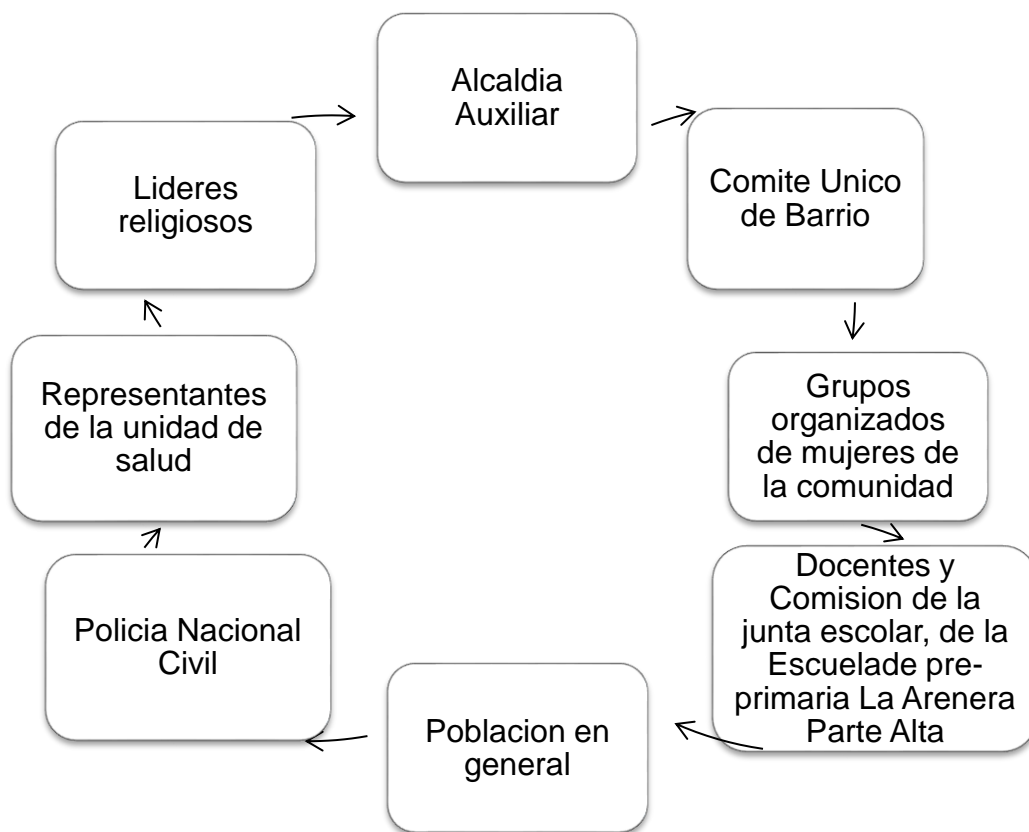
Alcaldia Auxiliar

Comite Unico de Barrio

Grupos organizados de mujeres de la comunidad

Docentes y Comision de la junta escolar, de la Escuelade pre-primaria La Arenera Parte Alta

Poblacion en general

Policia Nacional Civil

Representantes de la unidad de salud

Lideres religiosos